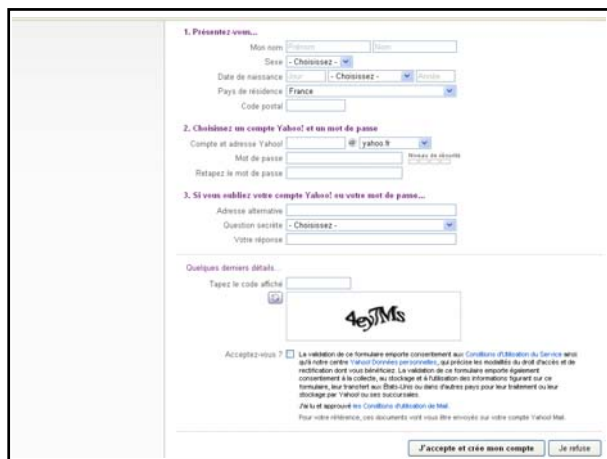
1. Présentez-vous...

Mon nom Prénom Nom

Sexe - Choisissez -

Date de naissance Jour - Choisissez - Année

Pays de résidence France

Code postal

2. Choisissez un compte Yahoo! et un mot de passe

Compte et adresse Yahoo! @ yahoo.fr

Mot de passe Niveau de sécurité

Retapez le mot de passe

3. Si vous oubliez votre compte Yahoo! ou votre mot de passe...

Adresse alternative

Question secrète - Choisissez -

Votre réponse

Quelques derniers détails...

Tapez le code affiché

4eJMs

Acceptez-vous ? La validation de ce formulaire emporte consentement aux Conditions d'Utilisation du Service ainsi qu'à notre centre Yahoo! Données personnelles, qui précise les modalités du droit d'accès et de rectification dont vous bénéficiez. La validation de ce formulaire emporte également consentement à la collecte, au stockage et à l'utilisation des informations figurant sur ce formulaire, leur transfert aux États-Unis ou dans d'autres pays pour leur traitement ou leur stockage par Yahoo! ou ses succursales.

J'ai lu et approuvé les Conditions d'utilisation de Mail.

Pour votre référence, ces documents vont vous être envoyés sur votre compte Yahoo! Mail.

J'accepte et crée mon compte Je refuse